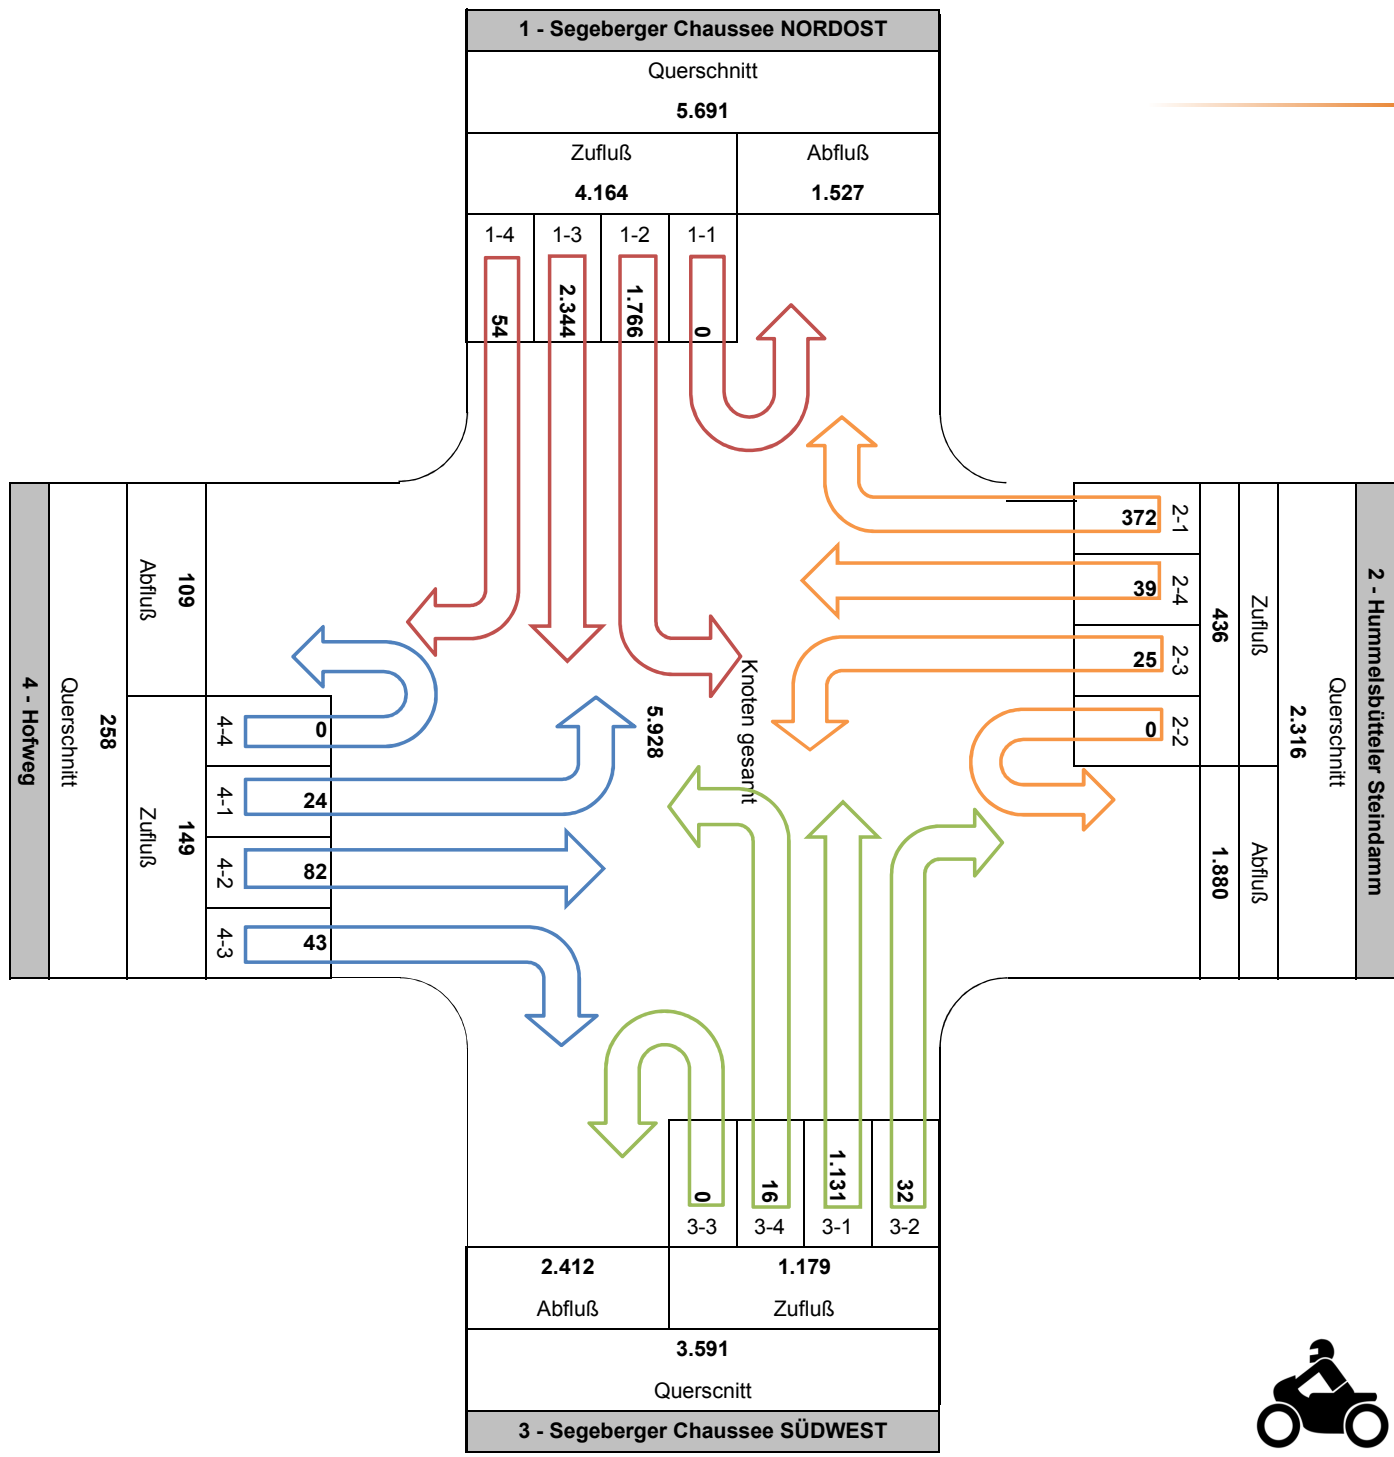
1 - Segeberger Chaussee NORDOST

Querschnitt
5.691

| Zufluß 4.164 | Abfluß 1.527 |

| 1-4 | 1-3 | 1-2 | 1-1 |
|---|---|---|---|
| 54 | 2.344 | 1.766 | 0 |

2 - Hummelsbütteler Steindamm

Querschnitt
2.316

Zufluß
436

| 2-1 | 372 |
|---|---|
| 2-4 | 39 |
| 2-3 | 25 |
| 2-2 | 0 |

Abfluß
1.880

3 - Segeberger Chaussee SÜDWEST

Querschnitt
3.591

| Abfluß 2.412 | Zufluß 1.179 |

| 3-3 | 3-4 | 3-1 | 3-2 |
|---|---|---|---|
| 0 | 16 | 1.131 | 32 |

4 - Hofweg

Querschnitt
258

Abfluß
109

Zufluß
149

| 4-4 | 0 |
|---|---|
| 4-1 | 24 |
| 4-2 | 82 |
| 4-3 | 43 |

5.928
Knoten gesamt